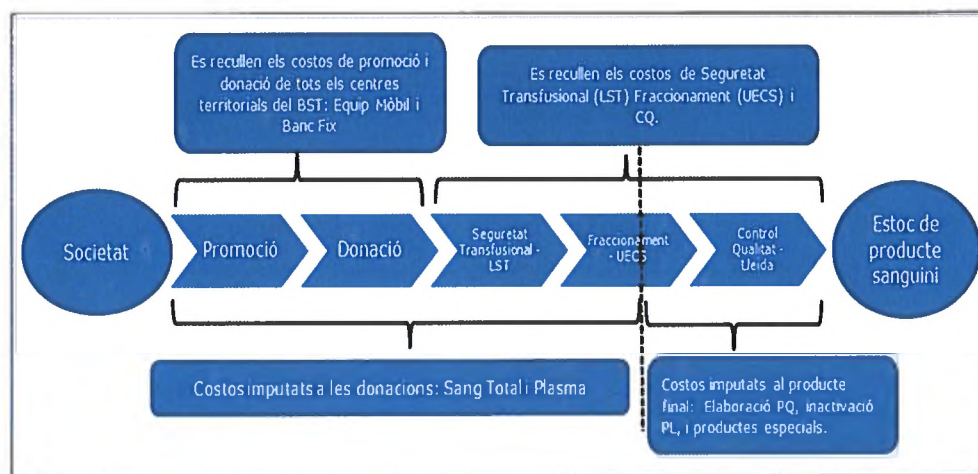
Es recullen els costos de promoció i donació de tots els centres territorials del BST: Equip Mòbil i Banc Fix

Es recullen els costos de Seguretat Transfusional (LST) Fraccionament (UECS) i CQ.

Societat

Promoció

Donació

Seguretat Transfusional - LST

Fraccionament - UECS

Control Qualitat - Lleida

Estoc de producte sanguini

Costos imputats a les donacions: Sang Total i Plasma

Costos imputats al producte final: Elaboració PQ, inactivació PL, i productes especials.